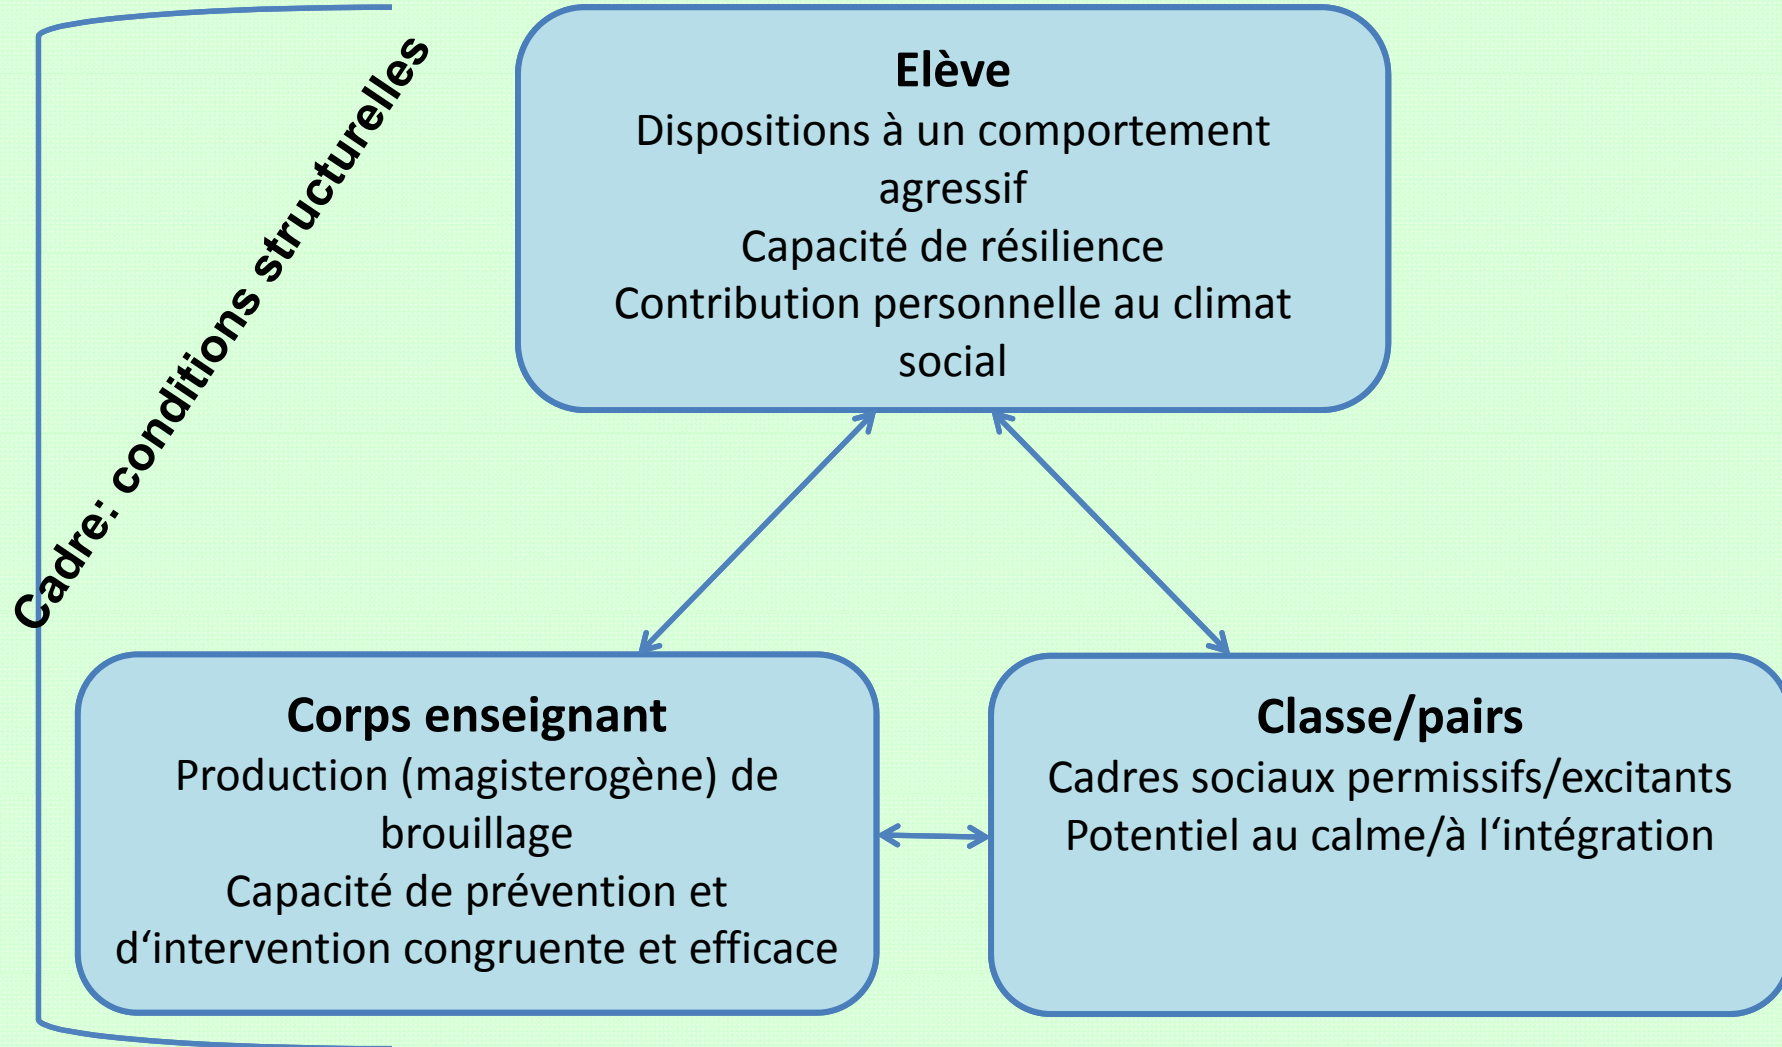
Cadre: conditions structurelles

Elève
Dispositions à un comportement agressif
Capacité de résilience
Contribution personnelle au climat social

Corps enseignant
Production (magisterogène) de brouillage
Capacité de prévention et d‘intervention congruente et efficace

Classe/pairs
Cadres sociaux permissifs/excitants
Potentiel au calme/à l‘intégration